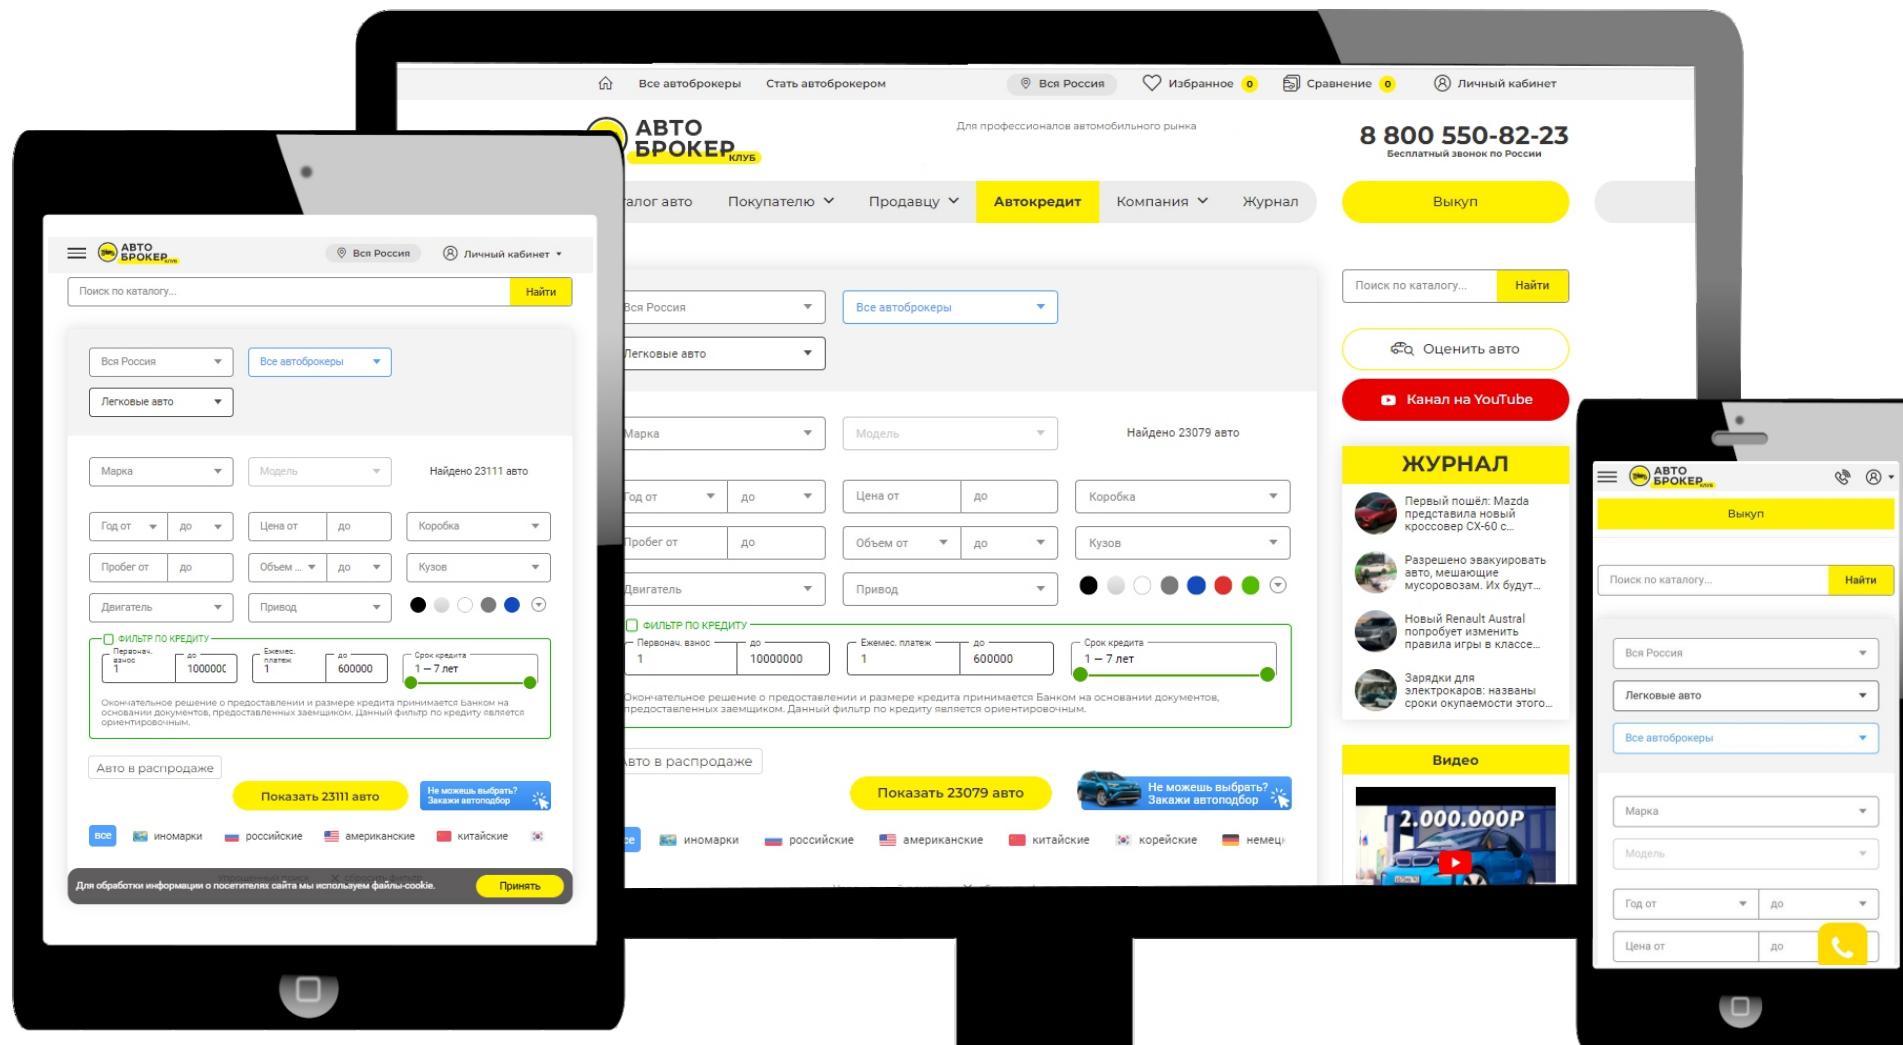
Все автоброкеры Стать автоброкером Вся Россия Избранное 0 Сравнение 0 Личный кабинет

АВТО БРОКЕР КЛУБ

Для профессионалов автомобильного рынка

8 800 550-82-23
Бесплатный звонок по России

алог авто Покупателю Продавцу Автокредит Компания Журнал

Выкуп

Вся Россия
Все автоброкеры
Легковые авто

Марка
Модель
Найдено 23079 авто

Год от до Цена от до Коробка
Пробег от до Объем от до Кузов
Двигатель Привод

ФИЛЬТР ПО КРЕДИТУ
Первонач. взнос 1 до 10000000 Ежемес. платеж 1 до 600000 Срок кредита 1 — 7 лет

Окончательное решение о предоставлении и размере кредита принимается Банком на основании документов, предоставленных заемщиком. Данный фильтр по кредиту является ориентировочным.

Авто в распродаже

Показать 23079 авто

Не можешь выбрать? Закажи автоподбор

се иномарки российские американские китайские корейские немец

Поиск по каталогу... Найти

Оценить авто

Канал на YouTube

ЖУРНАЛ

Первый пошёл: Mazda представила новый кроссовер CX-60 с...

Разрешено эвакуировать авто, мешающие мусоровозам. Их будут...

Новый Renault Austral попробует изменить правила игры в классе...

Зарядки для электрокаров: названы сроки окупаемости этого...

Видео

2.000.000Р

АВТО БРОКЕР КЛУБ Вся Россия Личный кабинет

Поиск по каталогу... Найти

Вся Россия
Все автоброкеры
Легковые авто

Марка
Модель
Найдено 23111 авто

Год от до Цена от до Коробка
Пробег от до Объем ... до Кузов
Двигатель Привод

ФИЛЬТР ПО КРЕДИТУ
Первонач. взнос 1 до 1000000 Ежемес. платеж 1 до 600000 Срок кредита 1 — 7 лет

Окончательное решение о предоставлении и размере кредита принимается Банком на основании документов, предоставленных заемщиком. Данный фильтр по кредиту является ориентировочным.

Авто в распродаже

Показать 23111 авто

Не можешь выбрать? Закажи автоподбор

все иномарки российские американские китайские

Для обработки информации о посетителях сайта мы используем файлы-cookie. Принять

АВТО БРОКЕР КЛУБ

Выкуп

Поиск по каталогу... Найти

Вся Россия
Легковые авто
Все автоброкеры

Марка
Модель

Год от до
Цена от до